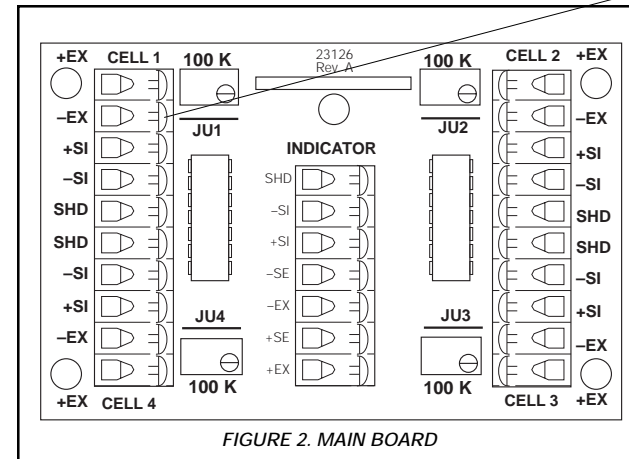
+EX
CELL 1
100 K
23126
Rev. A
100 K
CELL 2
+EX

–EX
JU1
JU2
–EX

+SI
INDICATOR
+SI

–SI
–SI

SHD
SHD
SHD

SHD
–SI
SHD

–SI
+SI
–SI

+SI
–SE
+SI

–EX
JU4
–EX
JU3
–EX

+SE

100 K
+EX
100 K

+EX
CELL 4
CELL 3
+EX

FIGURE 2. MAIN BOARD